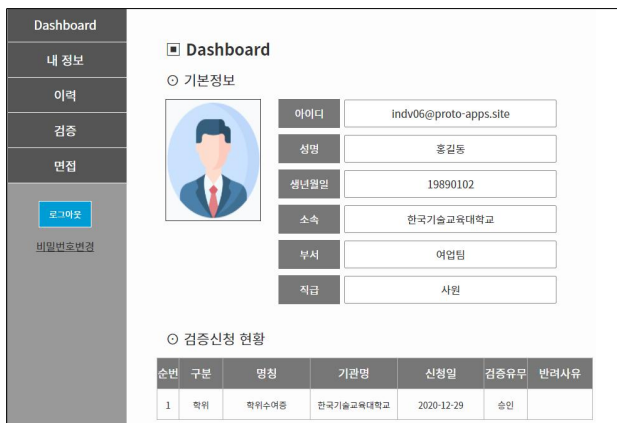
Dashboard
내 정보
이력
검증
면접

로그아웃
비밀번호변경

■ Dashboard

⊙ 기본정보

| 아이디 | indv06@proto-apps.site |
|---|---|
| 성명 | 홍길동 |
| 생년월일 | 19890102 |
| 소속 | 한국기술교육대학교 |
| 부서 | 여업팀 |
| 직급 | 사원 |

⊙ 검증신청 현황

| 순번 | 구분 | 명칭 | 기관명 | 신청일 | 검증유무 | 반려사유 |
|---|---|---|---|---|---|---|
| 1 | 학위 | 학위수여증 | 한국기술교육대학교 | 2020-12-29 | 승인 | |